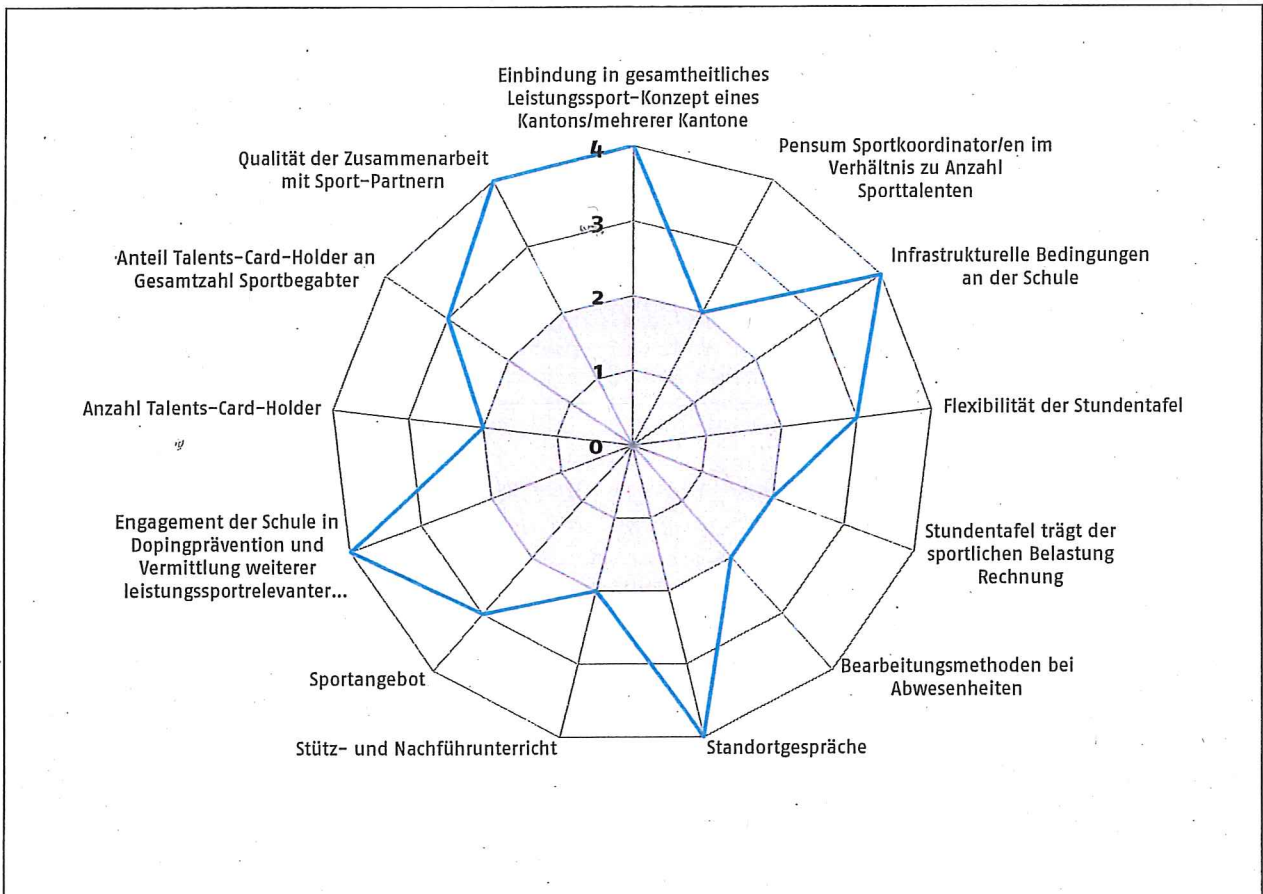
Einbindung in gesamtheitliches Leistungssport-Konzept eines Kantons/mehrerer Kantone

Pensum Sportkoordinator/en im Verhältnis zu Anzahl Sporttalenten

Infrastrukturelle Bedingungen an der Schule

Flexibilität der Stundentafel

Stundentafel trägt der sportlichen Belastung Rechnung

Bearbeitungsmethoden bei Abwesenheiten

Standortgespräche

Stütz- und Nachführunterricht

Sportangebot

Engagement der Schule in Dopingprävention und Vermittlung weiterer leistungssportrelevanter...

Anzahl Talents-Card-Holder

Anteil Talents-Card-Holder an Gesamtzahl Sportbegabter

Qualität der Zusammenarbeit mit Sport-Partnern

4
3
2
1
0